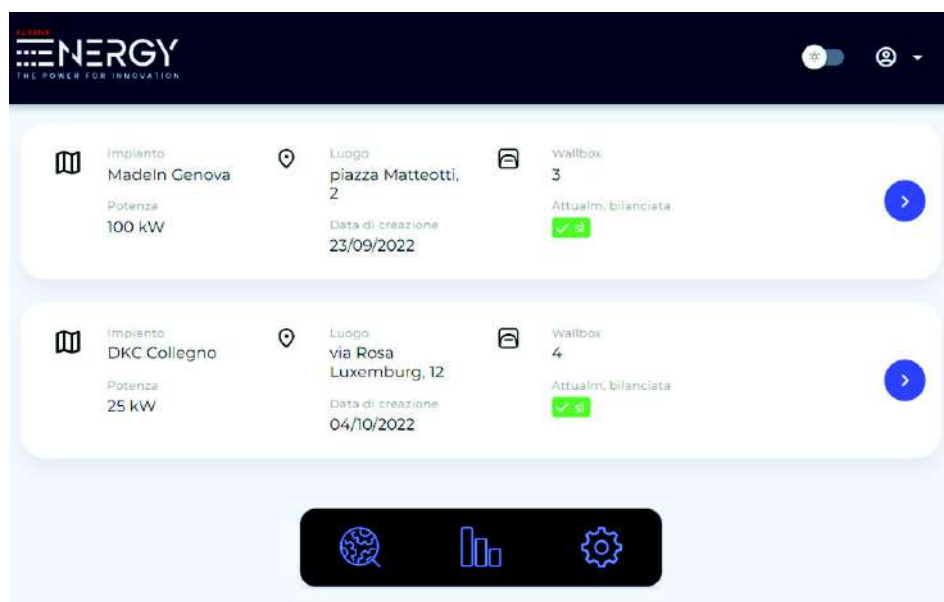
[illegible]
ENERGY
THE POWER FOR INNOVATION

Impianto
MadeIn Genova
Potenza
100 kW

Luogo
piazza Matteotti, 2
Data di creazione
23/09/2022

Wallbox
3
Attualm. bilanciata
sì

Impianto
DKC Collegno
Potenza
25 kW

Luogo
via Rosa Luxemburg, 12
Data di creazione
04/10/2022

Wallbox
4
Attualm. bilanciata
sì